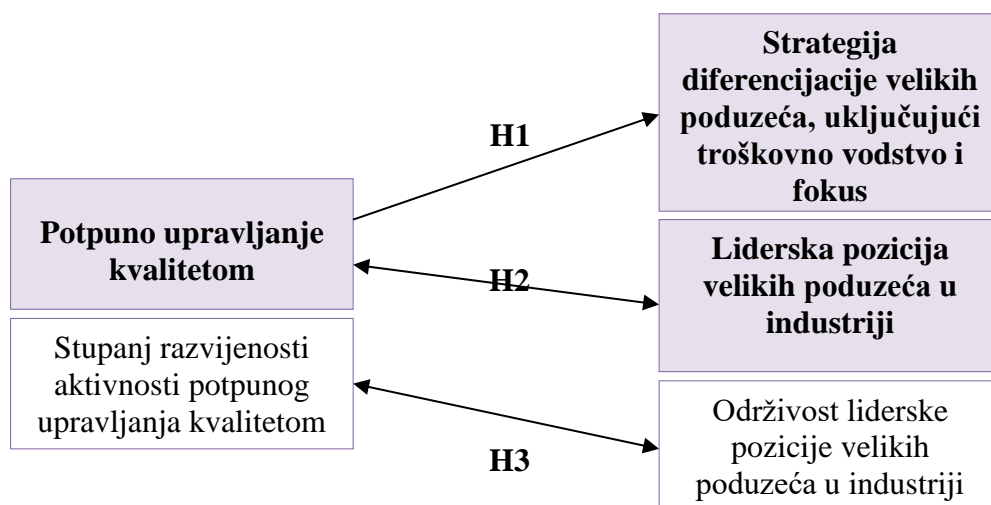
Potpuno upravljanje kvalitetom

Stupanj razvijenosti aktivnosti potpunog upravljanja kvalitetom

H1

H2

H3

Strategija diferencijacije velikih poduzeća, uključujući troškovno vodstvo i fokus

Liderska pozicija velikih poduzeća u industriji

Održivost liderske pozicije velikih poduzeća u industriji